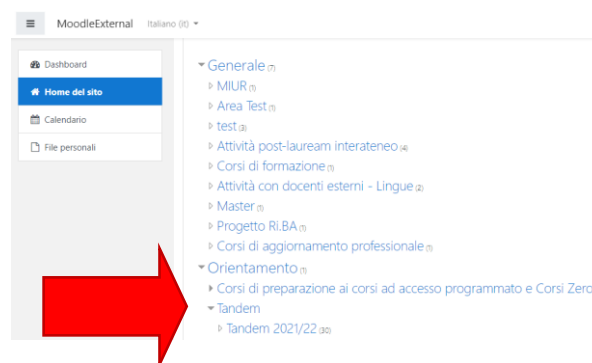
MoodleExternal Italiano (it)

Dashboard
Home del sito
Calendario
File personali

Generale (7)
MIUR (1)
Area Test (1)
test (3)
Attività post-lauream interateneo (4)
Corsi di formazione (1)
Attività con docenti esterni - Lingue (2)
Master (1)
Progetto Ri.BA (1)
Corsi di aggiornamento professionale (1)
Orientamento (1)
Corsi di preparazione ai corsi ad accesso programmato e Corsi Zero
Tandem
Tandem 2021/22 (30)